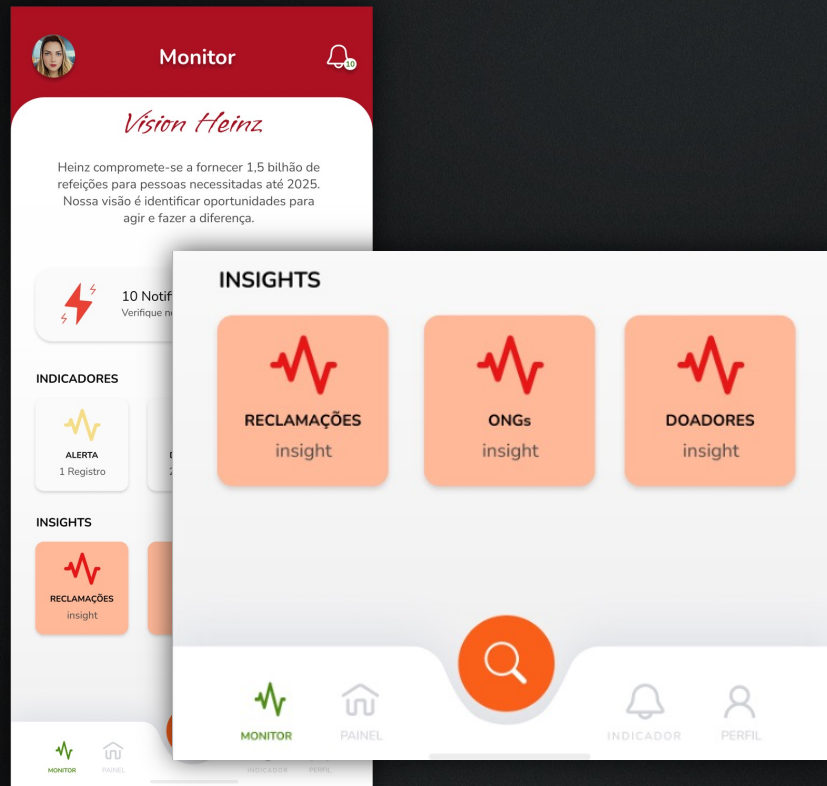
Monitor

10

Vision Heinz

Heinz compromete-se a fornecer 1,5 bilhão de refeições para pessoas necessitadas até 2025. Nossa visão é identificar oportunidades para agir e fazer a diferença.

10 Notif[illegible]
Verifique n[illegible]

INDICADORES

ALERTA
1 Registro

INSIGHTS

RECLAMAÇÕES
insight

MONITOR PAINEL INDICADOR PERFIL

INSIGHTS

RECLAMAÇÕES
insight

ONGs
insight

DOADORES
insight

MONITOR
PAINEL
INDICADOR
PERFIL